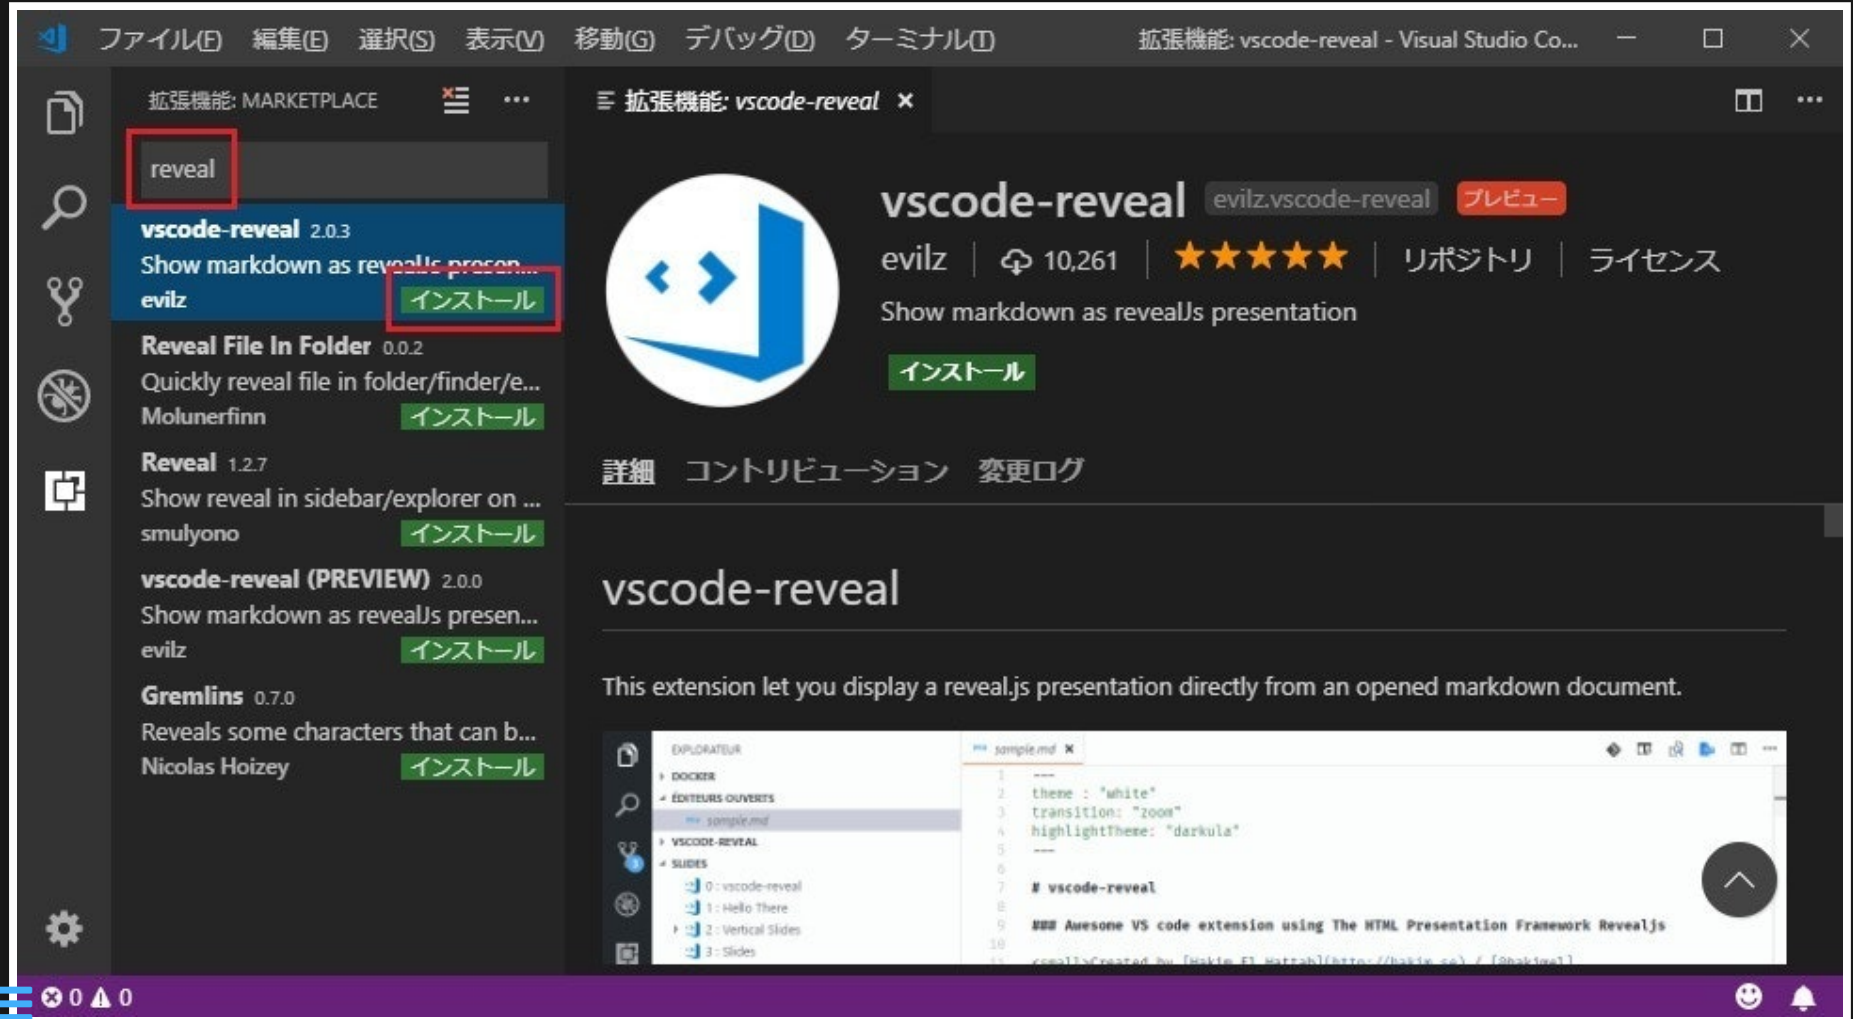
ファイル(F) 編集(E) 選択(S) 表示(V) 移動(G) デバッグ(D) ターミナル(T) 拡張機能: vscode-reveal - Visual Studio Co...

拡張機能: MARKETPLACE

reveal

vscode-reveal 2.0.3
Show markdown as revealJs presen...
evilz インストール

Reveal File In Folder 0.0.2
Quickly reveal file in folder/finder/e...
Molunerfinn インストール

Reveal 1.2.7
Show reveal in sidebar/explorer on ...
smulyono インストール

vscode-reveal (PREVIEW) 2.0.0
Show markdown as revealJs presen...
evilz インストール

Gremlins 0.7.0
Reveals some characters that can b...
Nicolas Hoizey インストール

拡張機能: vscode-reveal ×

vscode-reveal evilz.vscode-reveal プレビュー
evilz | 10,261 | ★★★★★ | リポジトリ | ライセンス
Show markdown as revealJs presentation
インストール

詳細 コントリビューション 変更ログ

vscode-reveal

This extension let you display a reveal.js presentation directly from an opened markdown document.

EXPLORATEUR
DOCKER
ÉDITEURS OUVERTS
sample.md
VSCODE-REVEAL
SLIDES
0 : vscode-reveal
1 : Hello There
2 : Vertical Slides
3 : Slides

sample.md ×
1 ---
2 theme : "white"
3 transition: "zoom"
4 highlightTheme: "darkula"
5 ---
6
7 # vscode-reveal
8
9 ### Awesome VS code extension using The HTML Presentation Framework Revealjs
10
11 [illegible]

⊗ 0 ⚠ 0